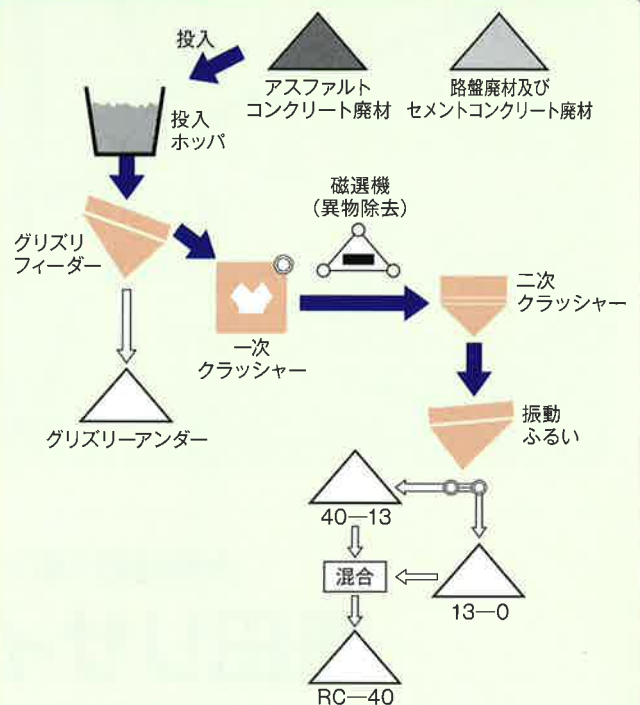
投入

アスファルト
コンクリート廃材

路盤廃材及び
セメントコンクリート廃材

投入
ホッパ

グリズリ
フィーダー

磁選機
（異物除去）

一次
クラッシャー

二次
クラッシャー

グリズリーアンダー

振動
ふるい

40—13

13—0

混合

RC—40